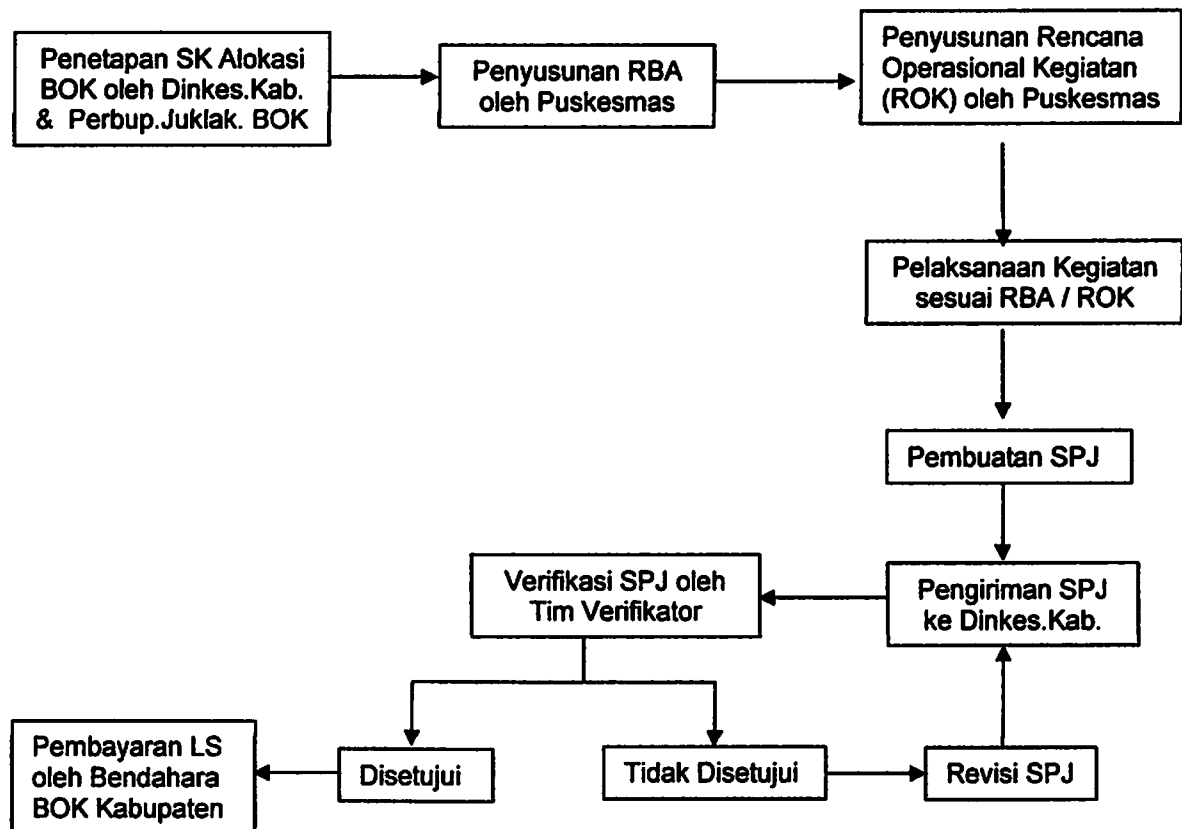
Penetapan SK Alokasi BOK oleh Dinkes.Kab. & Perbup.Juklak. BOK

Penyusunan RBA oleh Puskesmas

Penyusunan Rencana Operasional Kegiatan (ROK) oleh Puskesmas

Pelaksanaan Kegiatan sesuai RBA / ROK

Pembuatan SPJ

Pengiriman SPJ ke Dinkes.Kab.

Verifikasi SPJ oleh Tim Verifikator

Disetujui

Tidak Disetujui

Revisi SPJ

Pembayaran LS oleh Bendahara BOK Kabupaten